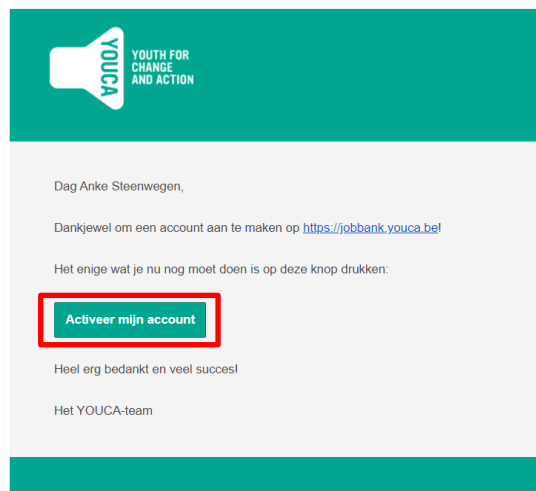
YOUCA
YOUTH FOR CHANGE AND ACTION

Dag Anke Steenwegen,

Dankjewel om een account aan te maken op https://jobbank.youca.be!

Het enige wat je nu nog moet doen is op deze knop drukken:

Activeer mijn account

Heel erg bedankt en veel succes!

Het YOUCA-team